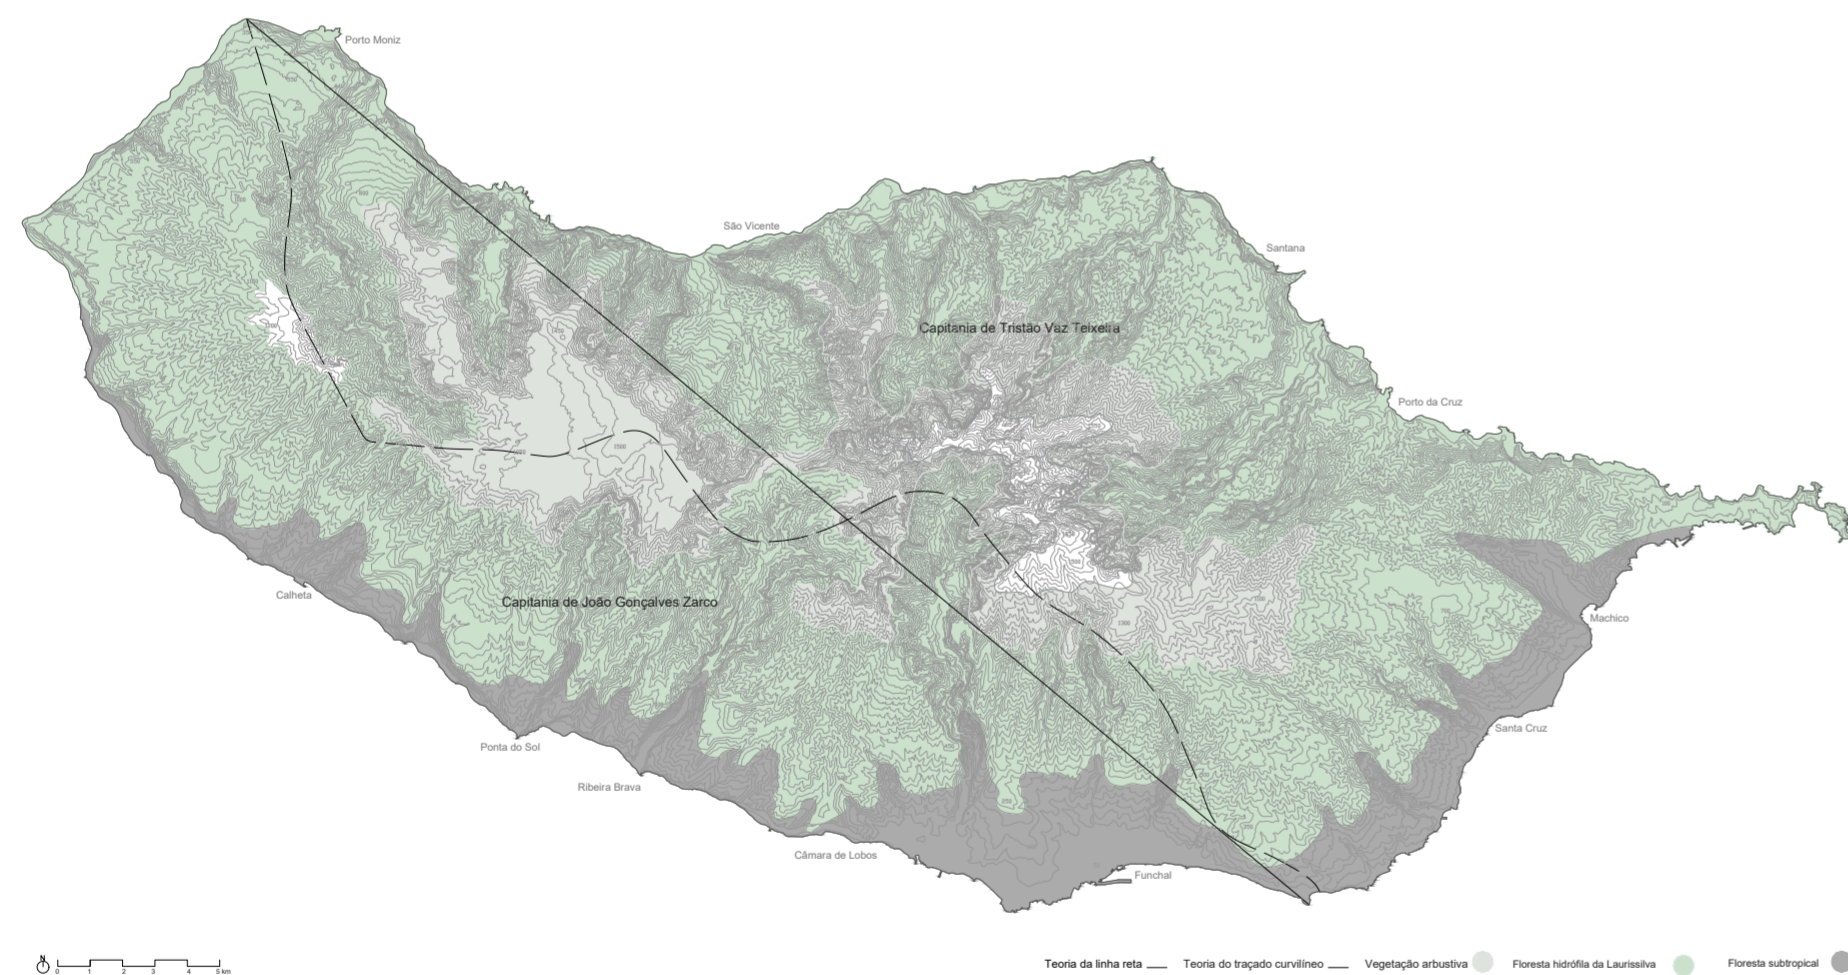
Porto Moniz

São Vicente

Santana

Capitania de Tristão Vaz Teixeira

Porto da Cruz

Capitania de João Gonçalves Zarco

Calheta

Machico

Santa Cruz

Ponta do Sol

Ribeira Brava

Câmara de Lobos

Funchal

N

0 1 2 3 4 5 km

Teoria da linha reta

Teoria do traçado curvilíneo

Vegetação arbustiva

Floresta hidrófila da Laurissilva

Floresta subtropical